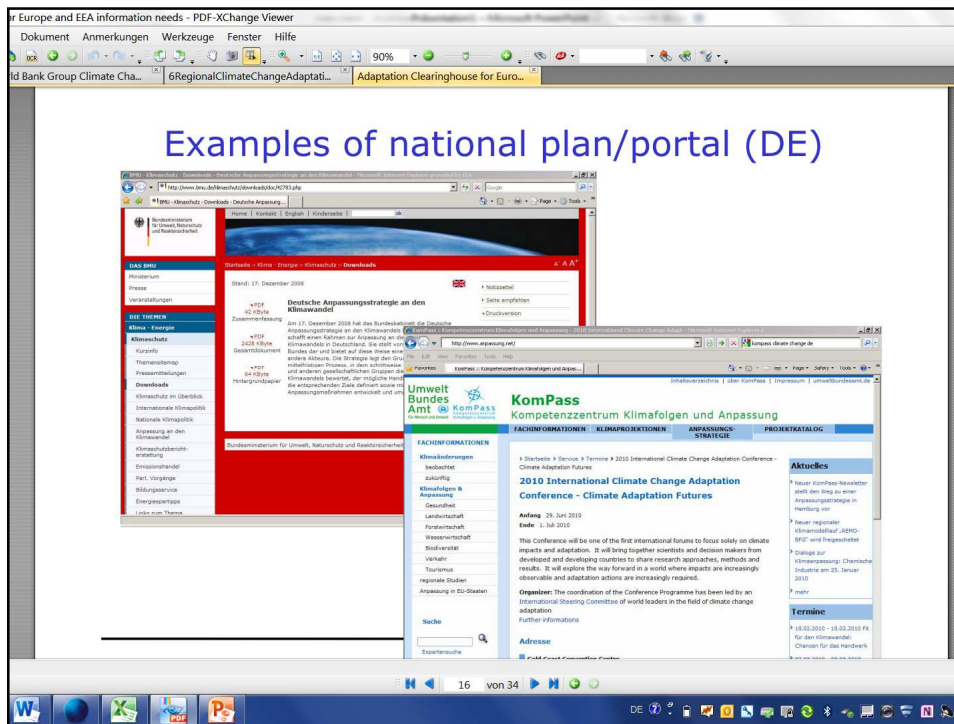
r Europe and EEA information needs - PDF-XChange Viewer

Dokument Anmerkungen Werkzeuge Fenster Hilfe

90%

ld Bank Group Climate Cha... 6RegionalClimateChangeAdaptati... Adaptation Clearinghouse for Euro...

Examples of national plan/portal (DE)

BMU - Klimaschutz - Downloads - Deutsche Anpassungsstrategie an den Klimawandel - Microsoft Internet Explorer

http://www.bmu.de/klimaschutz/downloads/doc/42783.php

BMU - Klimaschutz - Downloads - Deutsche Anpassung...

Bundesministerium für Umwelt, Naturschutz und Reaktorsicherheit

Home | Kontakt | English | Kinderseite |

DAS BMU
Ministerium
Presse
Veranstaltungen

DIE THEMEN
Klima · Energie
Klimaschutz
Kurzinfo
Themenseitemap
Pressemitteilungen
Downloads
Klimaschutz im Überblick
Internationale Klimapolitik
Nationale Klimapolitik
Anpassung an den Klimawandel
Klimaschutzbericht-erstattung
Emissionshandel
Parl. Vorgänge
Bildungsservice
Energiespartipps
Links zum Thema

Startseite › Klima · Energie › Klimaschutz › Downloads

Stand: 17. Dezember 2008

PDF 42 KByte Zusammenfassung
PDF 2428 KByte Gesamtdokument
PDF 64 KByte Hintergrundpapier

Deutsche Anpassungsstrategie an den Klimawandel

Am 17. Dezember 2008 hat das Bundeskabinett die Deutsche Anpassungsstrategie an den Klimawandel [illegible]

Notizzettel
Seite empfehlen
Druckversion

Bundesministerium für Umwelt, Naturschutz und Reaktorsicherheit

KomPass - Kompetenzzentrum Klimafolgen und Anpassung - 2010 International Climate Change Adapt - Microsoft Internet Explorer

http://www.anpassung.net/

kompass climate change de

Favorites KomPass - Kompetenzzentrum Klimafolgen und Anpass...

Inhaltsverzeichnis | über KomPass | Impressum | umweltbundesamt.de

Umwelt Bundes Amt KomPass

KomPass
Kompetenzzentrum Klimafolgen und Anpassung

FACHINFORMATIONEN KLIMAPROJEKTIONEN ANPASSUNGS-STRATEGIE PROJEKTKATALOG

FACHINFORMATIONEN
Klimaänderungen
beobachtet
zukünftig
Klimafolgen & Anpassung
Gesundheit
Landwirtschaft
Forstwirtschaft
Wasserwirtschaft
Biodiversität
Verkehr
Tourismus
regionale Studien
Anpassung in EU-Staaten

Suche
Expertensuche

Startseite › Service › Termine › 2010 International Climate Change Adaptation Conference - Climate Adaptation Futures

2010 International Climate Change Adaptation Conference - Climate Adaptation Futures

Anfang 29. Juni 2010
Ende 1. Juli 2010

This Conference will be one of the first international forums to focus solely on climate impacts and adaptation. It will bring together scientists and decision makers from developed and developing countries to share research approaches, methods and results. It will explore the way forward in a world where impacts are increasingly observable and adaptation actions are increasingly required.

Organizer: The coordination of the Conference Programme has been led by an International Steering Committee of world leaders in the field of climate change adaptation
Further informations

Adresse

Aktuelles
Neuer KomPass-Newsletter stellt den Weg zu einer Anpassungsstrategie in Hamburg vor
Neuer regionaler Klimamodellauf „REMO-BFG" wird freigeschaltet
Dialoge zur Klimaanpassung: Chemische Industrie am 25. Januar 2010
mehr

Termine
18.02.2010 - 18.02.2010 Fit für den Klimawandel: Chancen für das Handwerk

16 von 34

DE